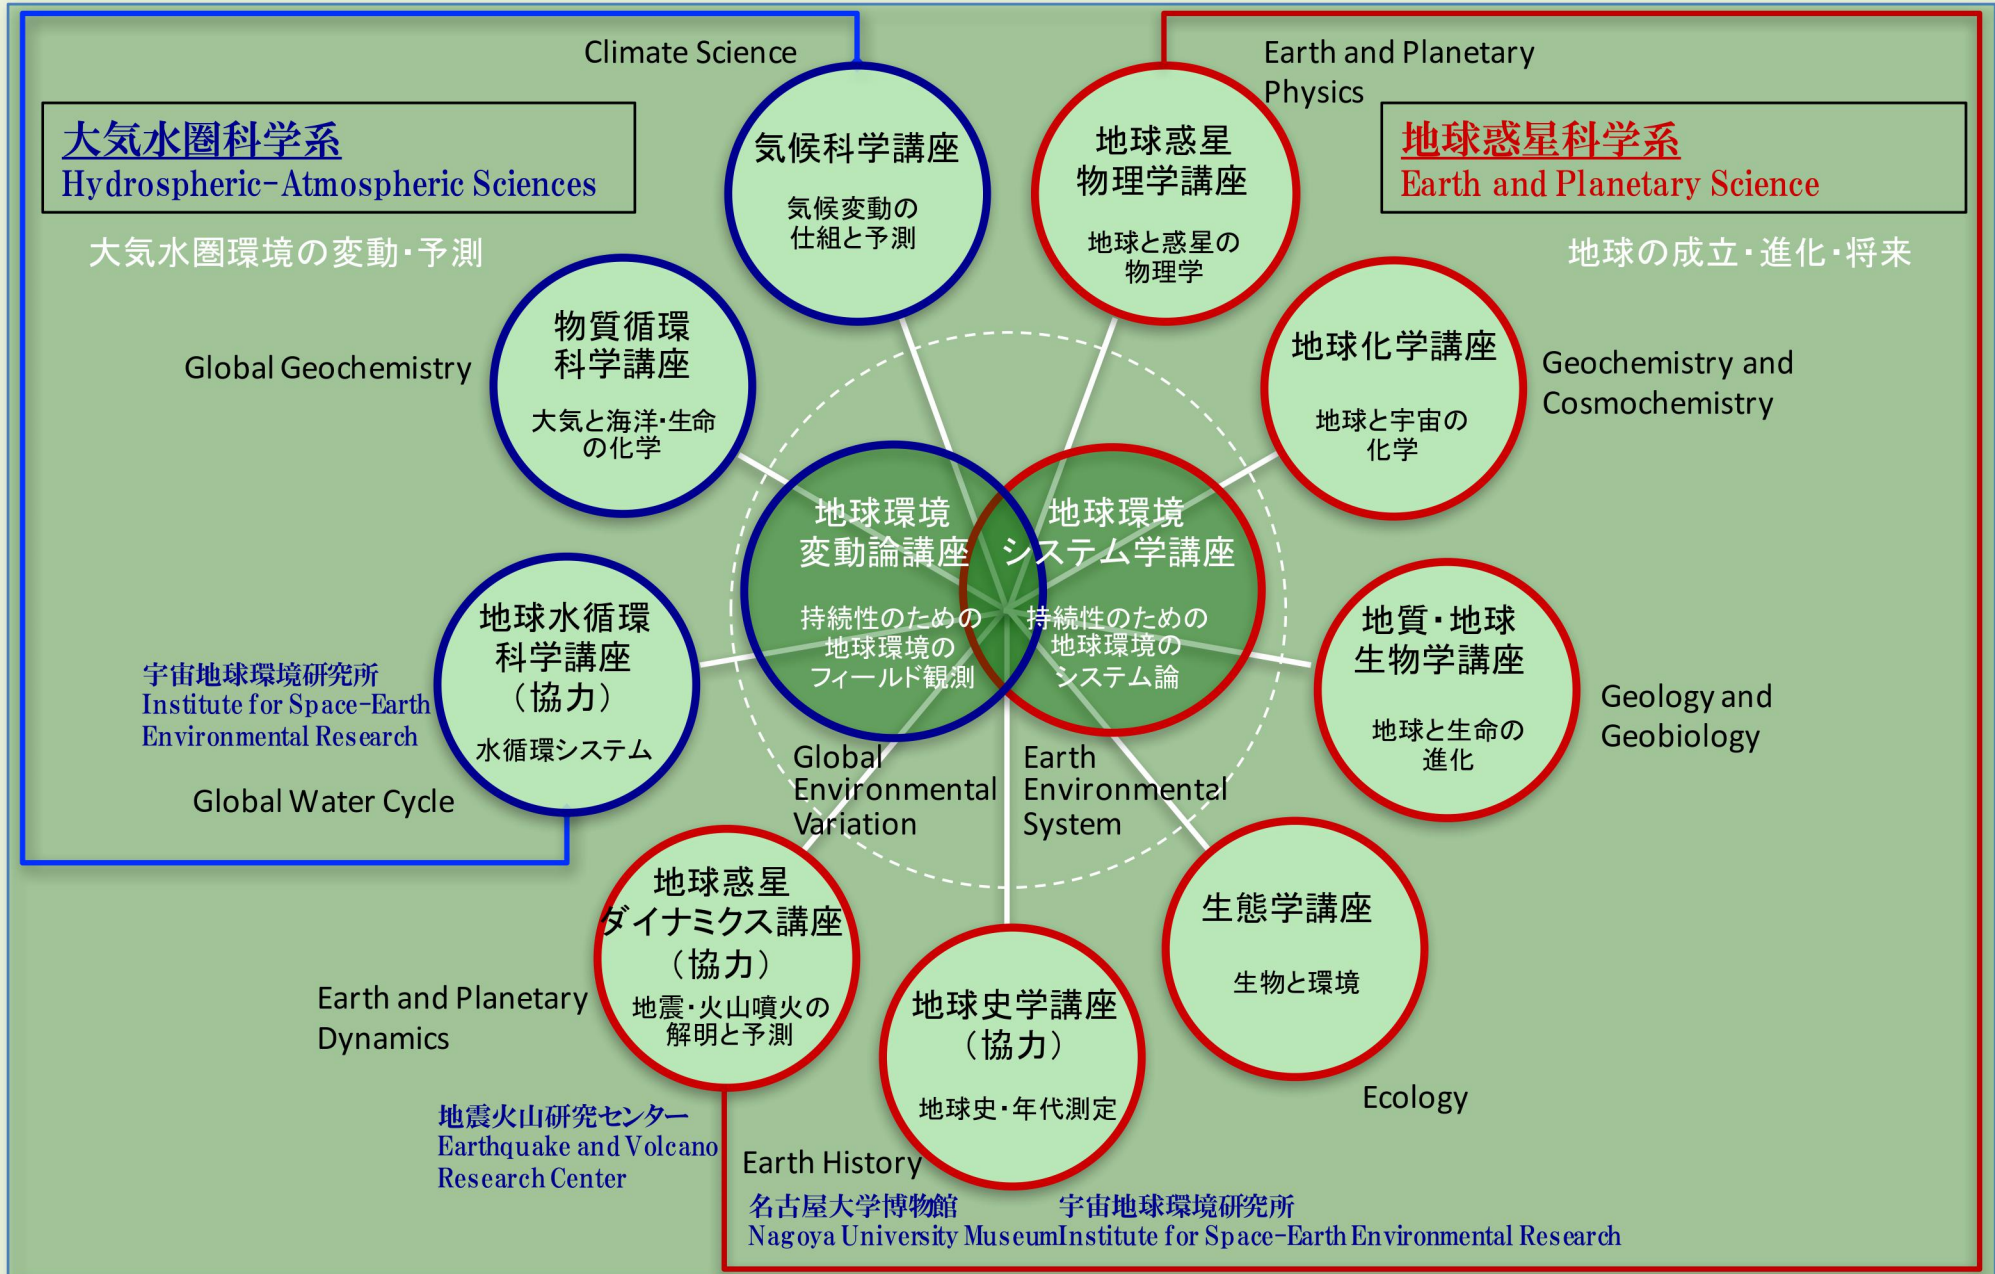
Climate Science

大気水圏科学系
Hydrospheric-Atmospheric Sciences

大気水圏環境の変動・予測

気候科学講座
気候変動の仕組と予測

Earth and Planetary Physics

地球惑星物理学講座
地球と惑星の物理学

地球惑星科学系
Earth and Planetary Science

地球の成立・進化・将来

Global Geochemistry

物質循環科学講座
大気と海洋・生命の化学

地球化学講座
地球と宇宙の化学

Geochemistry and Cosmochemistry

地球環境変動論講座
持続性のための地球環境のフィールド観測

地球環境システム学講座
持続性のための地球環境のシステム論

地球水循環科学講座（協力）
水循環システム

宇宙地球環境研究所
Institute for Space-Earth Environmental Research

Global Water Cycle

地質・地球生物学講座
地球と生命の進化

Geology and Geobiology

Global Environmental Variation

Earth Environmental System

地球惑星ダイナミクス講座（協力）
地震・火山噴火の解明と予測

Earth and Planetary Dynamics

地震火山研究センター
Earthquake and Volcano Research Center

地球史学講座（協力）
地球史・年代測定

Earth History

生態学講座
生物と環境

Ecology

名古屋大学博物館
Nagoya University Museum

宇宙地球環境研究所
Institute for Space-Earth Environmental Research